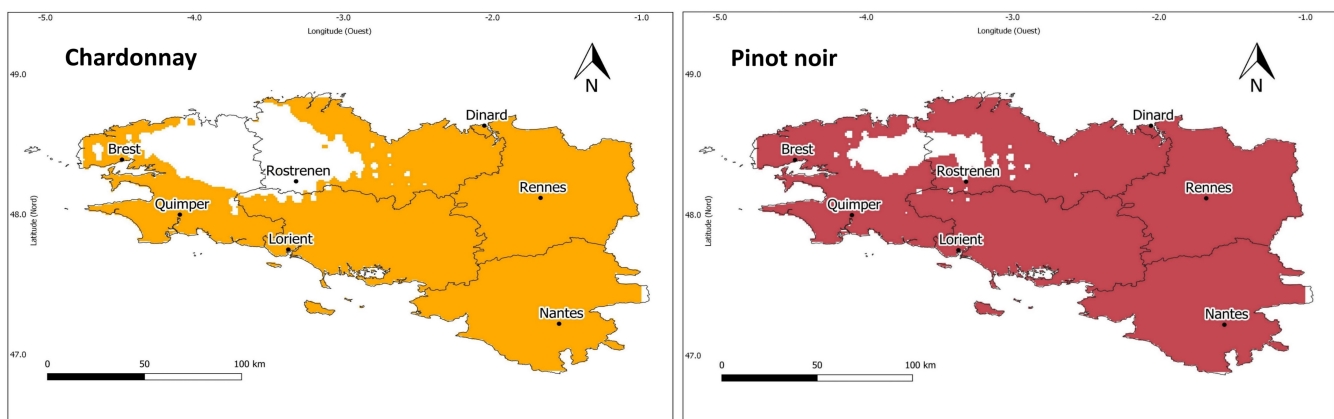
-5.0 -4.0 -3.0 -2.0 -1.0
Longitude (Ouest)

Chardonnay

N

49.0

48.0

47.0

Latitude (Nord)

Dinard
Brest
Rostrenen
Rennes
Quimper
Lorient
Nantes

0 50 100 km

-5.0 -4.0 -3.0 -2.0 -1.0
Longitude (Ouest)

Pinot noir

N

49.0

48.0

47.0

Latitude (Nord)

Dinard
Brest
Rostrenen
Rennes
Quimper
Lorient
Nantes

0 50 100 km